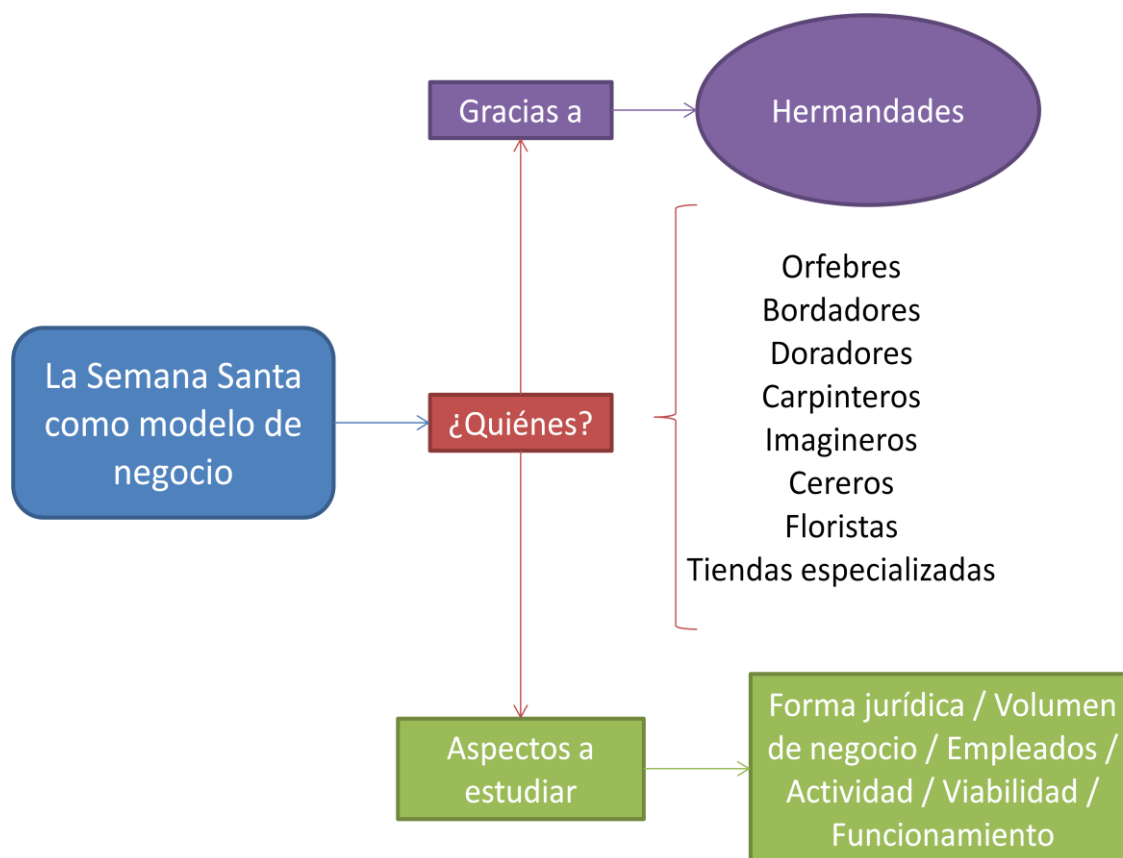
Gracias a

Hermandades

La Semana Santa como modelo de negocio

¿Quiénes?

Orfebres
Bordadores
Doradores
Carpinteros
Imagineros
Cereros
Floristas
Tiendas especializadas

Aspectos a estudiar

Forma jurídica / Volumen de negocio / Empleados / Actividad / Viabilidad / Funcionamiento